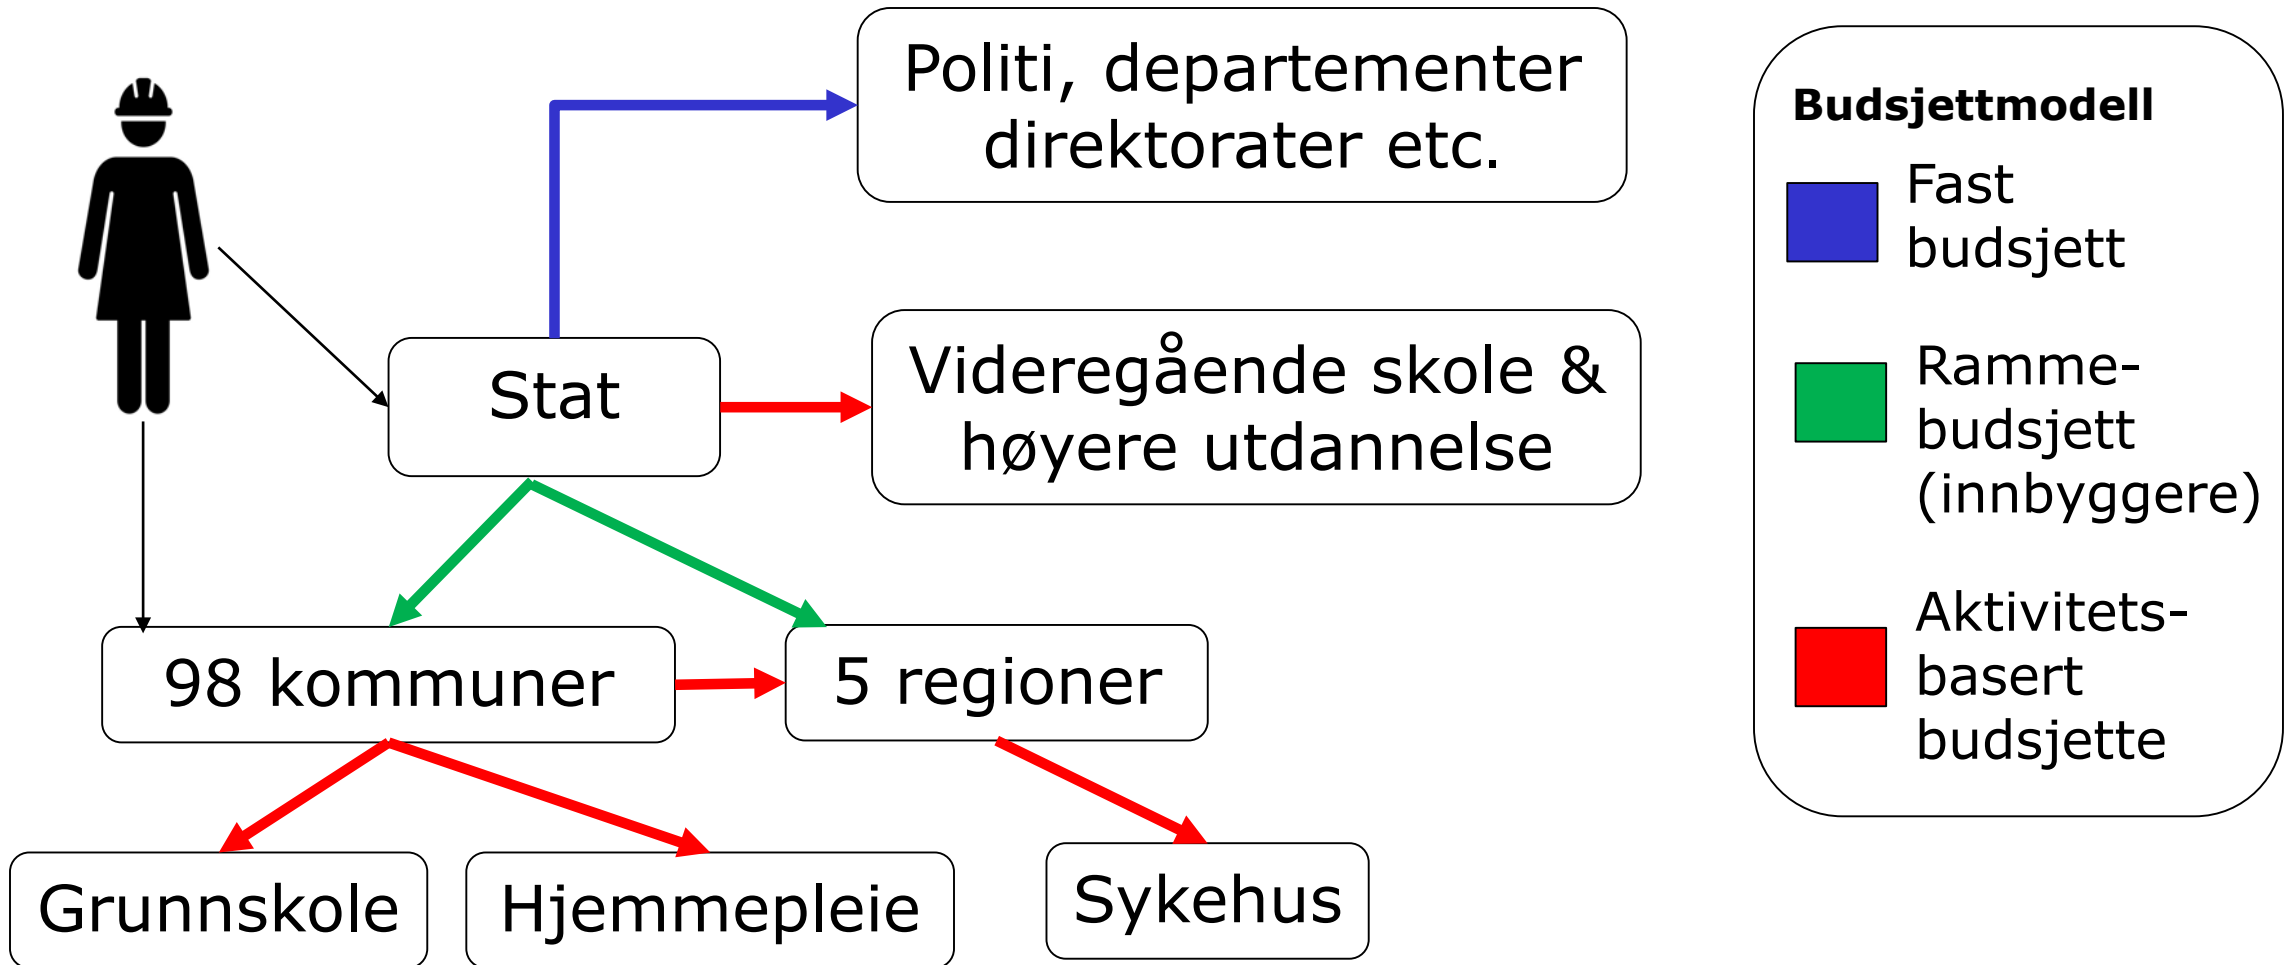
Politi, departementer direktorater etc.

Stat

Videregående skole & høyere utdannelse

98 kommuner

5 regioner

Grunnskole

Hjemmepleie

Sykehus

Budsjettmodell

Fast budsjett

Ramme-budsjett (innbyggere)

Aktivitets-basert budsjette